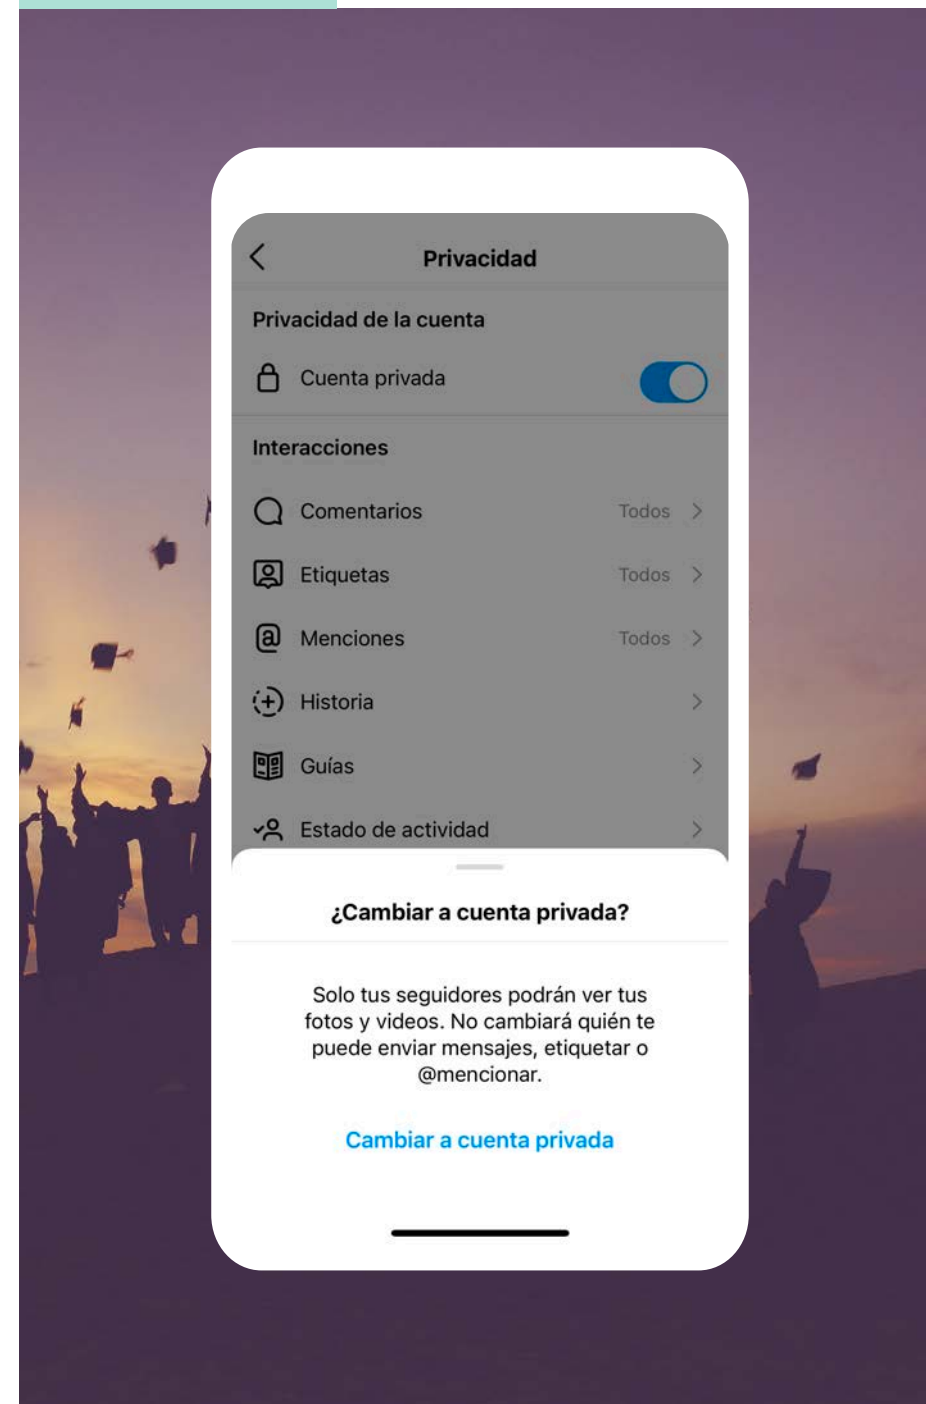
Privacidad

Privacidad de la cuenta

Cuenta privada

Interacciones

Comentarios Todos

Etiquetas Todos

Menciones Todos

Historia

Guías

Estado de actividad

¿Cambiar a cuenta privada?

Solo tus seguidores podrán ver tus fotos y videos. No cambiará quién te puede enviar mensajes, etiquetar o @mencionar.

Cambiar a cuenta privada